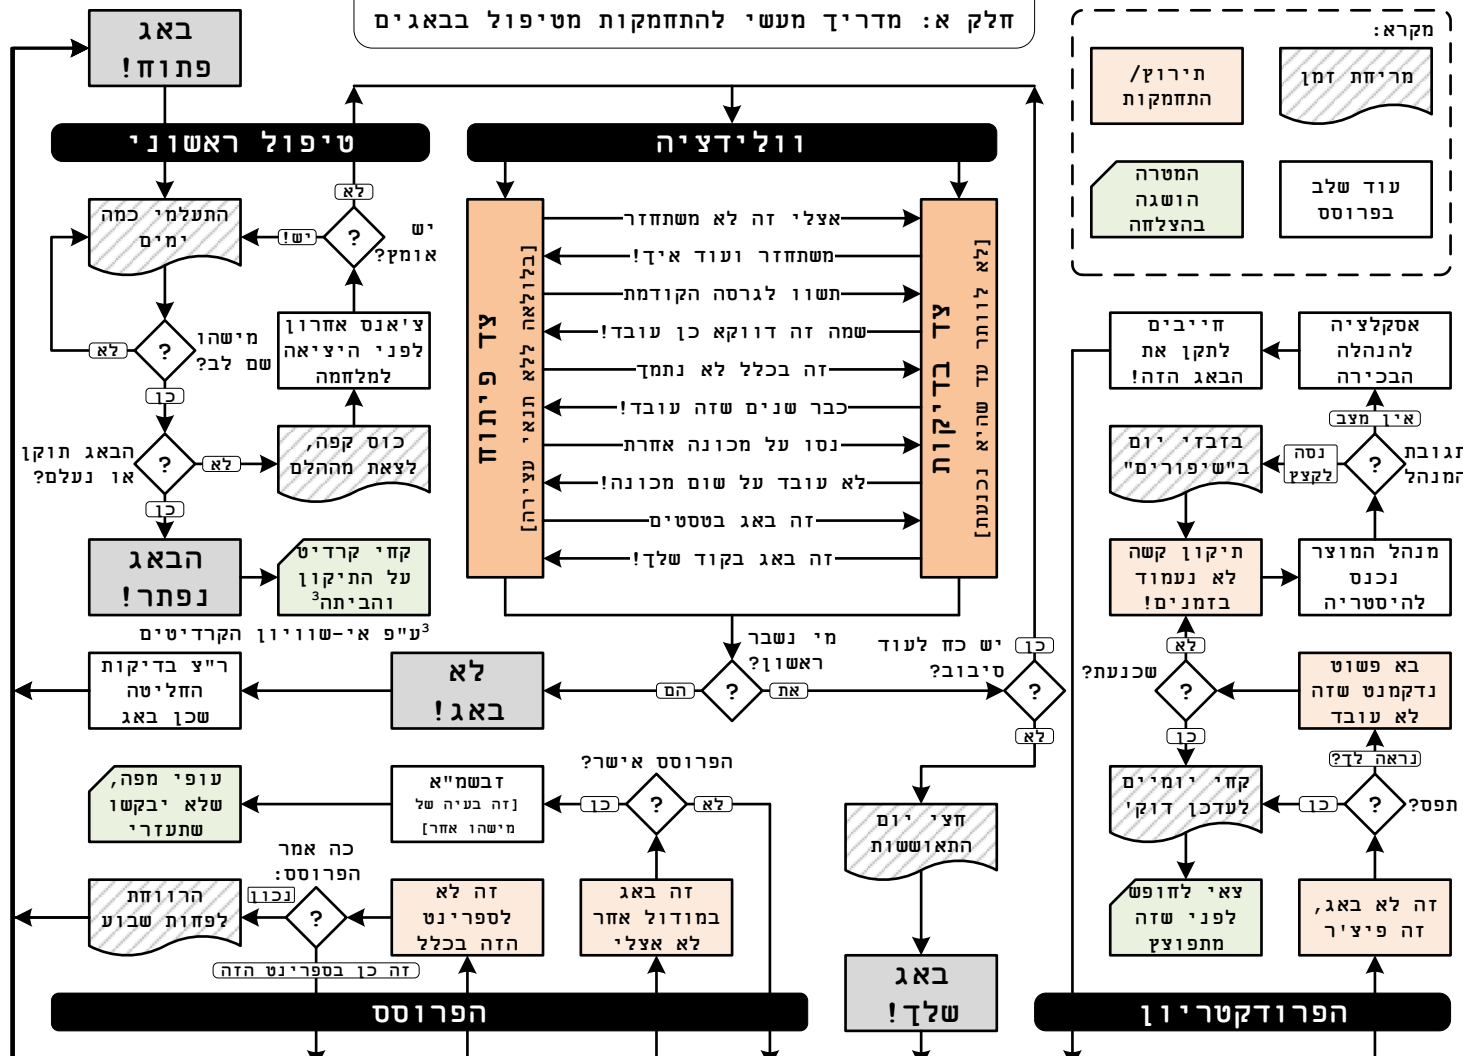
חלק א: מדריך מעשי להתחמקות מטיפול בבאגים

מקרא:
מריחת זמן
תירוץ/ התחמקות
עוד שלב בפרוסס
המטרה הושגה בהצלחה

באג פתוח!

טיפול ראשוני

ולידציה

התעלמי כמה ימים
יש!
?
לא
יש אומץ?
צ'אנס אחרון לפני היציאה למלחמה
מישהו שם לב?
לא
?
כן
כוס קפה, לצאת מההלם
הבאג תוקן או נעלם?
?
לא
כן
הבאג נפתר!
קחי קרדיט על התיקון והביתה$^3$
$^3$ע"פ אי-שוויון הקרדיטים

צד פיתוח
[בלולאה ללא תנאי עצירה]

צד בדיקות
[לא לוותר עד שהיא נכנעת]

אצלי זה לא משתחזר
משתחזר ועוד איך!
תשוו לגרסה הקודמת
שמה זה דווקא כן עובד!
זה בכלל לא נתמך
כבר שנים שזה עובד!
נסו על מכונה אחרת
לא עובד על שום מכונה!
זה באג בטסטים
זה באג בקוד שלך!

מי נשבר ראשון?
?
הם
את
לא באג!
ר"צ בדיקות החליטה שכן באג

יש כח לעוד סיבוב?
כן
?
לא
חצי יום התאוששות
באג שלך!

הפרוסס אישר?
?
לא
כן
זבשמ"א [זה בעיה של מישהו אחר]
עופי מפה, שלא יבקשו שתעזרי
כה אמר הפרוסס:
?
נכון
זה כן בספרינט הזה
הרווחת לפחות שבוע
זה לא לספרינט הזה בכלל
זה באג במודול אחר לא אצלי

הפרוסס

חייבים לתקן את הבאג הזה!
אסקלציה להנהלה הבכירה
אין מצב
תגובת המנהל
?
נסה לקצץ
בזבזי יום ב"שיפורים"
תיקון קשה לא נעמוד בזמנים!
מנהל המוצר נכנס להיסטריה
לא
שכנעת?
?
כן
בא פשוט נדקמנט שזה לא עובד
נראה לך?
תפס?
?
כן
קחי יומיים לעדכן דוקי
צאי לחופש לפני שזה מתפוצץ
זה לא באג, זה פיצ'ר

הפרודקטריון